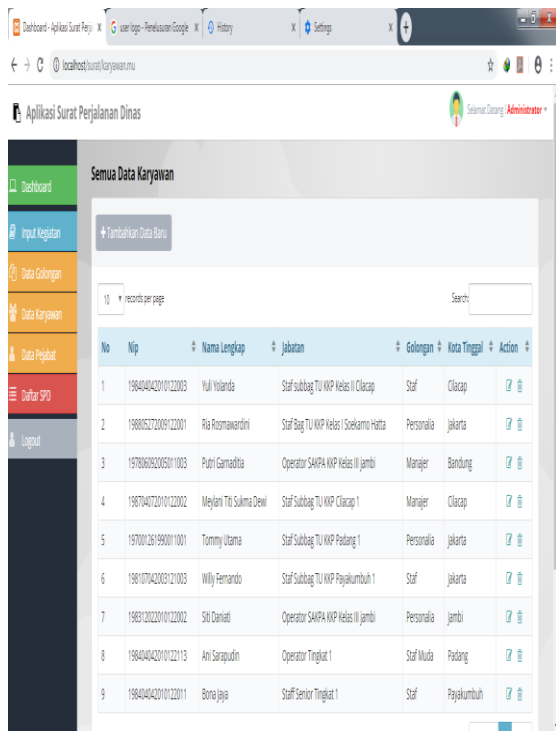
Dashboard - Aplikasi Surat Perj ×
user logo - Penelusuran Google ×
History ×
Settings ×

localhost/surat/karyawan.mu

Aplikasi Surat Perjalanan Dinas

Selamat Datang | Administrator

Dashboard
Input Kegiatan
Data Golongan
Data Karyawan
Data Pejabat
Daftar SPD
Logout

Semua Data Karyawan

+ Tambahkan Data Baru

10 records per page

Search:

| No | Nip | Nama Lengkap | Jabatan | Golongan | Kota Tinggal | Action |
|---|---|---|---|---|---|---|
| 1 | 198404042010122003 | Yuli Yolanda | Staf subbag TU KKP Kelas II Cilacap | Staf | Cilacap | |
| 2 | 198805272009122001 | Ria Rosmawardini | Staf Bag TU KKP Kelas I Soekarno Hatta | Personalia | Jakarta | |
| 3 | 197806092005011003 | Putri Gamaditia | Operator SAKPA KKP Kelas III Jambi | Manajer | Bandung | |
| 4 | 198704072010122002 | Meylani Titi Sukma Dewi | Staf Subbag TU KKP Cilacap 1 | Manajer | Cilacap | |
| 5 | 197001261990011001 | Tommy Utama | Staf Subbag TU KKP Padang 1 | Personalia | Jakarta | |
| 6 | 198107042003121003 | Willy Fernando | Staf Subbag TU KKP Payakumbuh 1 | Staf | Jakarta | |
| 7 | 198312022010122002 | Siti Daniati | Operator SAKPA KKP Kelas III Jambi | Personalia | Jambi | |
| 8 | 198404042010122113 | Ani Sarapudin | Operator Tingkat 1 | Staf Muda | Padang | |
| 9 | 198404042010122011 | Bona Jaya | Staff Senior Tingkat 1 | Staf | Payakumbuh | |